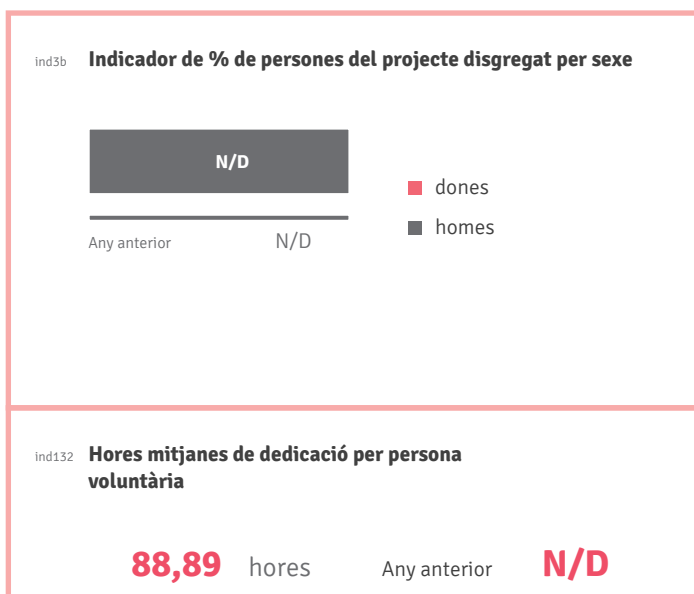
ind3b **Indicador de % de persones del projecte disgregat per sexe**

N/D

dones

homes

Any anterior N/D

ind132 **Hores mitjanes de dedicació per persona voluntària**

**88,89** hores Any anterior **N/D**